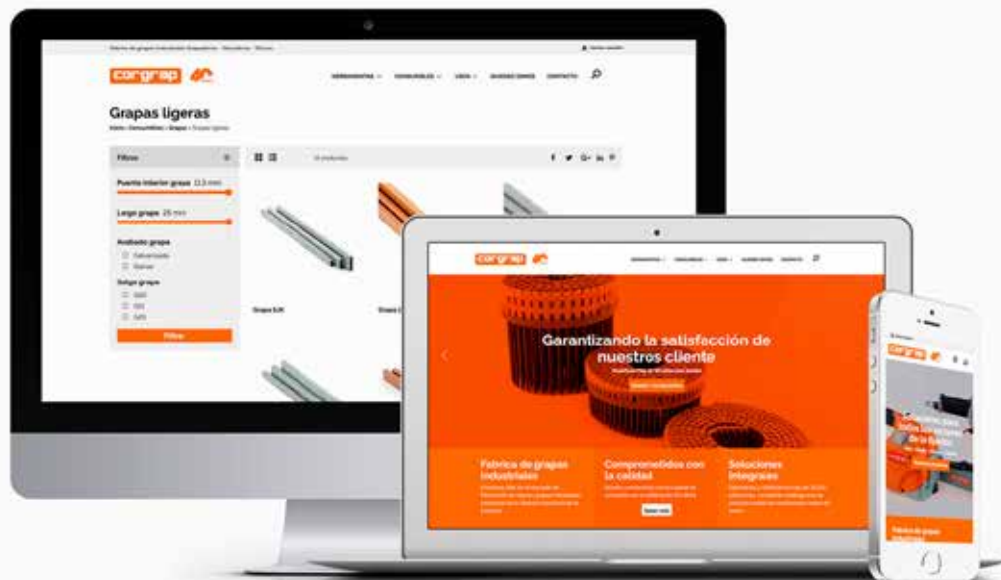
corgrap

HERRAMIENTAS CONSUMIBLES USOS QUIENES SOMOS CONTACTO

Grapas ligeras

Filtros

Puente interior grapa 11,5 mm

Largo grapa 25 mm

Acabado grapa

Galvanizado

Bañar

Grapa E/K

Filtrar

corgrap

Garantizando la satisfacción de nuestros cliente

Fabrica de grapas industriales

Comprometidos con la calidad

Soluciones integrales

corgrap

Fabrica de grapas industriales